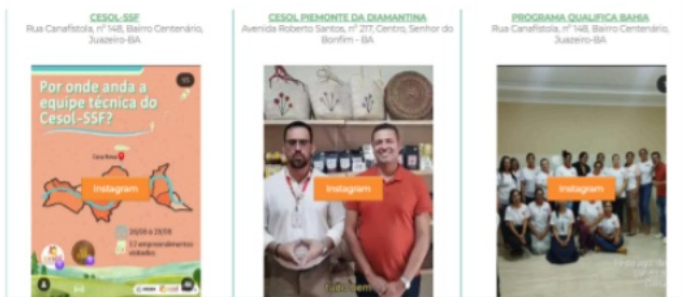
CESOL-SSF
Rua Canafístola, nº 148, Bairro Centenário, Juazeiro-BA

Por onde anda a equipe técnica do Cesol-SSF?

Casa Nova

20/05 a 25/05

17 empreendimentos visitados

Instagram

CESOL PIEMONTE DA DIAMANTINA
Avenida Roberto Santos, nº 217, Centro, Senhor do Bonfim - BA

Instagram

PROGRAMA QUALIFICA BAHIA
Rua Canafístola, nº 148, Bairro Centenário, Juazeiro-BA

Instagram